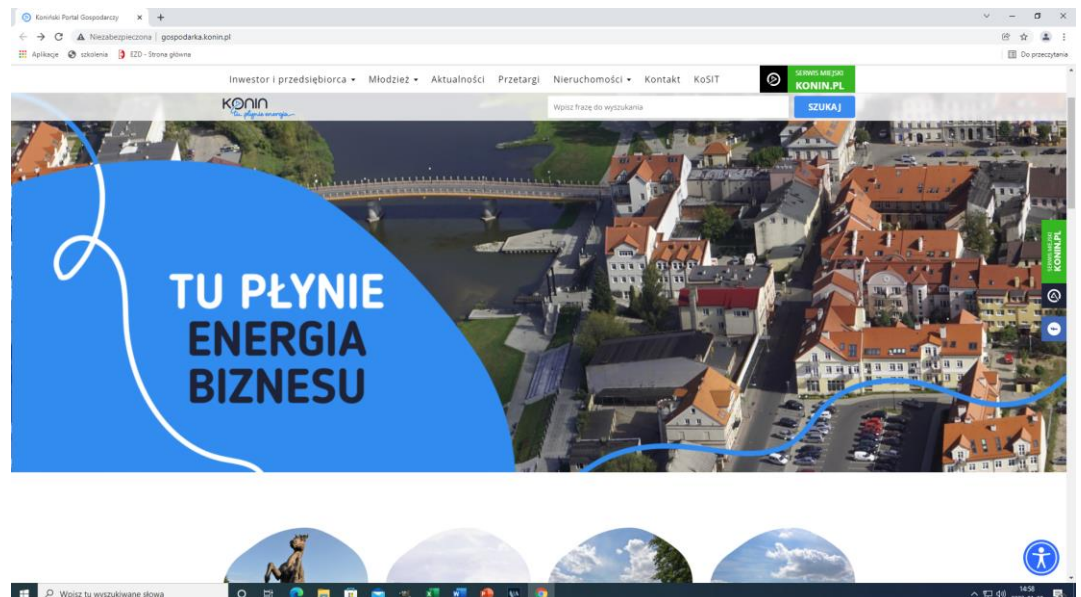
Koniński Portal Gospodarczy ×

Niezabezpieczona | gospodarka.konin.pl

Aplikacje szkolenia EZD - Strona główna

Do przeczytania

Inwestor i przedsiębiorca ▾ Młodzież ▾ Aktualności Przetargi Nieruchomości ▾ Kontakt KoSIT

SERWIS MIEJSKI KONIN.PL

KONIN tu płynie energia

Wpisz frazę do wyszukania

SZUKAJ

TU PŁYNIE ENERGIA BIZNESU

SERWIS MIEJSKI KONIN.PL

Wpisz tu wyszukiwane słowa

14:58